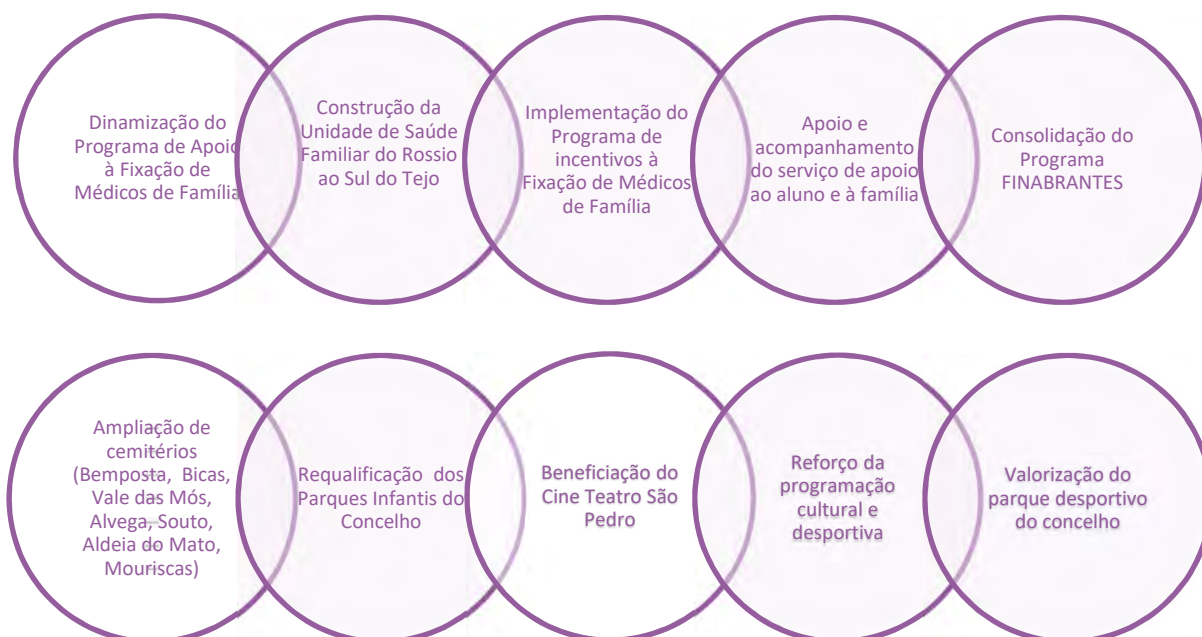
Dinamização do Programa de Apoio à Fixação de Médicos de Família

Construção da Unidade de Saúde Familiar do Rossio ao Sul do Tejo

Implementação do Programa de incentivos à Fixação de Médicos de Família

Apoio e acompanhamento do serviço de apoio ao aluno e à família

Consolidação do Programa FINABRANTES

Ampliação de cemitérios (Bemposta, Bicas, Vale das Mós, Alvega, Souto, Aldeia do Mato, Mouriscas)

Requalificação dos Parques Infantis do Concelho

Beneficiação do Cine Teatro São Pedro

Reforço da programação cultural e desportiva

Valorização do parque desportivo do concelho